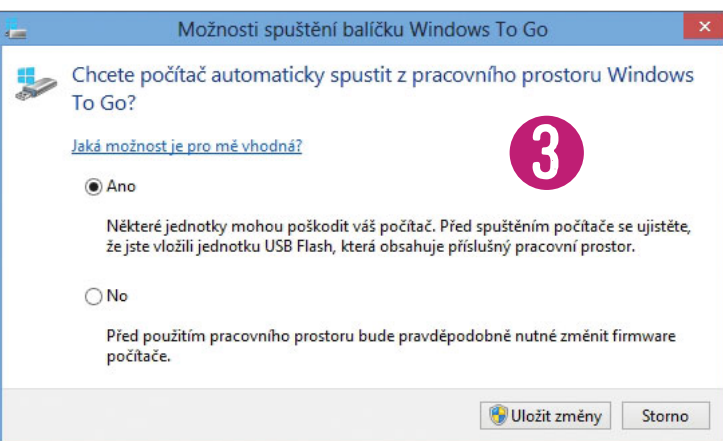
Možnosti spuštění balíčku Windows To Go

Chcete počítač automaticky spustit z pracovního prostoru Windows To Go?

Jaká možnost je pro mě vhodná?

3

Ano

Některé jednotky mohou poškodit váš počítač. Před spuštěním počítače se ujistěte, že jste vložili jednotku USB Flash, která obsahuje příslušný pracovní prostor.

No

Před použitím pracovního prostoru bude pravděpodobně nutné změnit firmware počítače.

Uložit změny

Storno